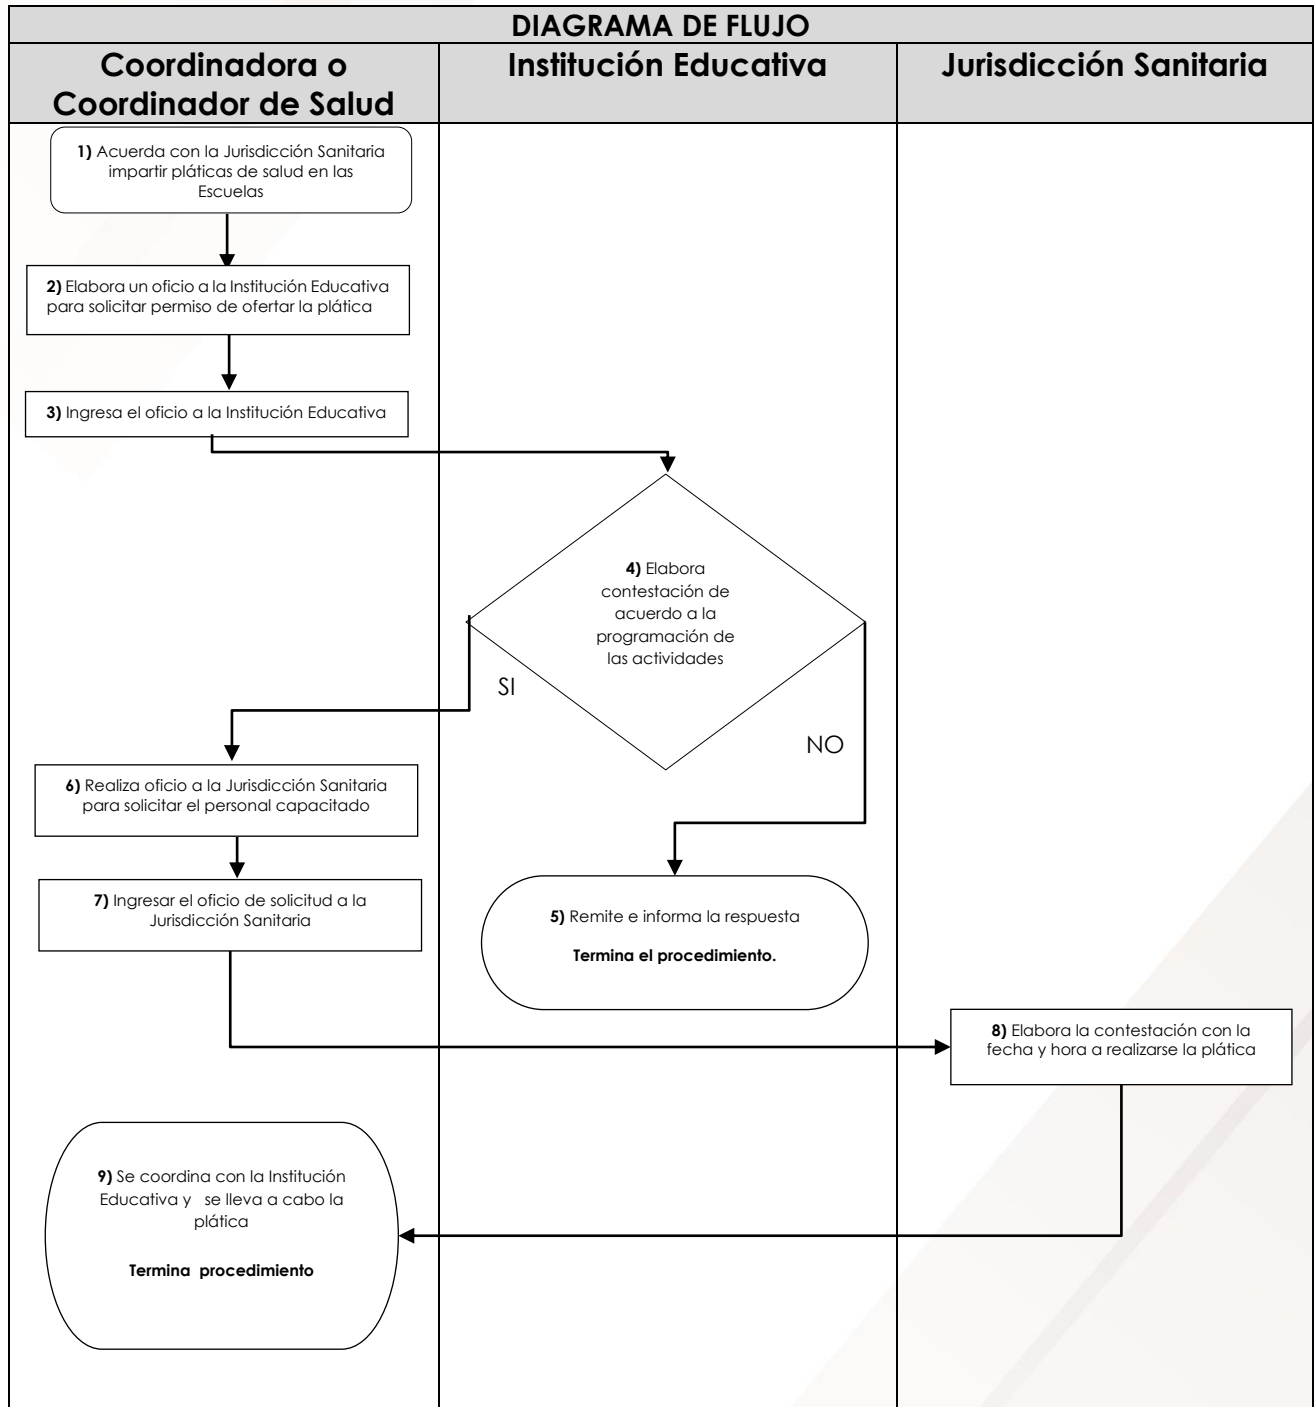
DIAGRAMA DE FLUJO

Coordinadora o Coordinador de Salud

Institución Educativa

Jurisdicción Sanitaria

**1)** Acuerda con la Jurisdicción Sanitaria impartir pláticas de salud en las Escuelas

**2)** Elabora un oficio a la Institución Educativa para solicitar permiso de ofertar la plática

**3)** Ingresa el oficio a la Institución Educativa

**4)** Elabora contestación de acuerdo a la programación de las actividades

SI

NO

**6)** Realiza oficio a la Jurisdicción Sanitaria para solicitar el personal capacitado

**7)** Ingresar el oficio de solicitud a la Jurisdicción Sanitaria

**5)** Remite e informa la respuesta

**Termina el procedimiento.**

**8)** Elabora la contestación con la fecha y hora a realizarse la plática

**9)** Se coordina con la Institución Educativa y se lleva a cabo la plática

**Termina procedimiento**